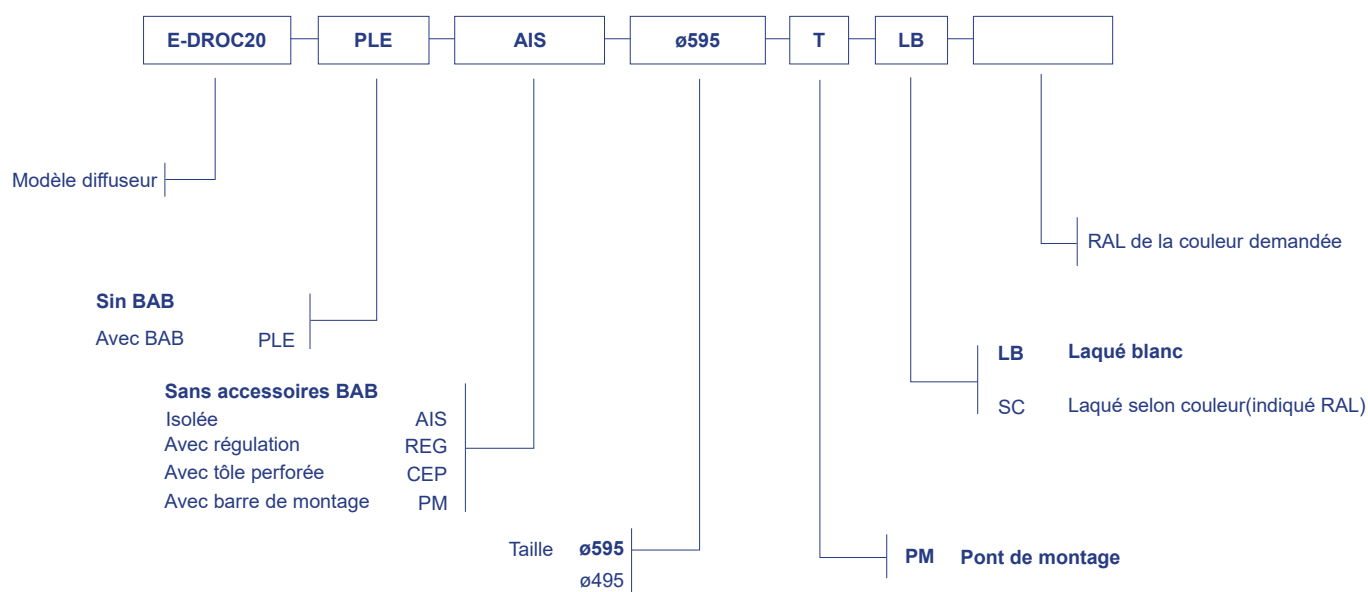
E-DROC20 PLE AIS ø595 T LB

Modèle diffuseur

RAL de la couleur demandée

**Sin BAB**
Avec BAB PLE

**LB** **Laqué blanc**
SC Laqué selon couleur(indiqué RAL)

**Sans accessoires BAB**
Isolée AIS
Avec régulation REG
Avec tôle perforée CEP
Avec barre de montage PM

Taille **ø595**
ø495

**PM** **Pont de montage**